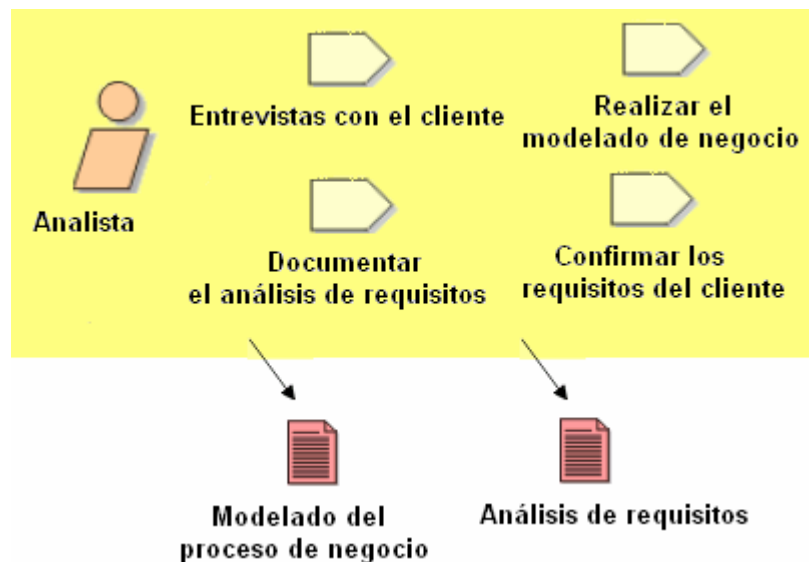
Analista

Entrevistas con el cliente

Realizar el modelado de negocio

Documentar el análisis de requisitos

Confirmar los requisitos del cliente

Modelado del proceso de negocio

Análisis de requisitos